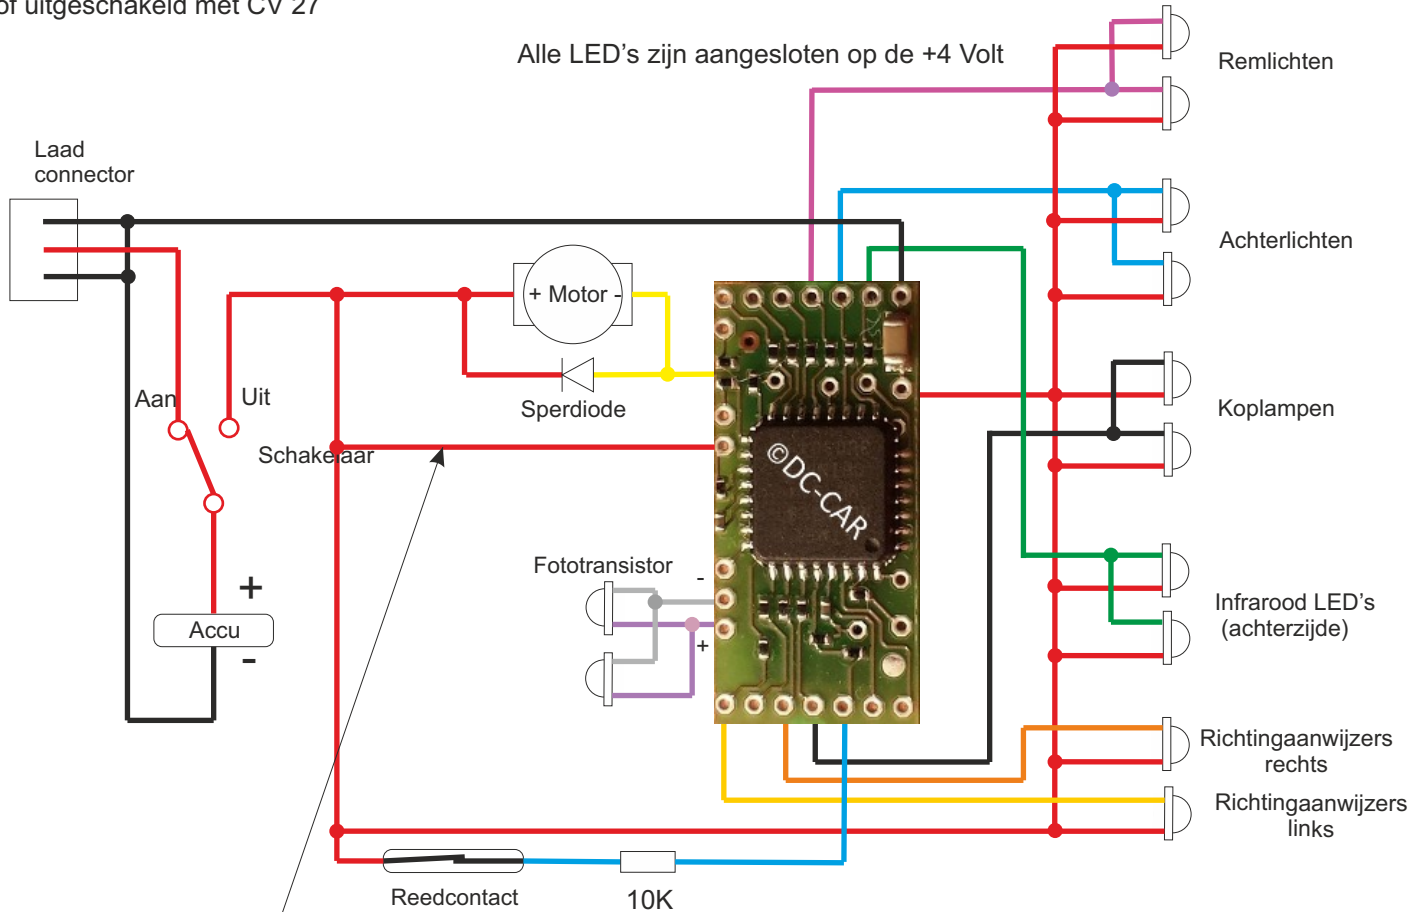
of uitgeschakeld met CV 27

Alle LED’s zijn aangesloten op de +4 Volt

Remlichten

Laad connector

Achterlichten

+ Motor -

Aan

Uit

Sperdiode

Koplampen

Schakelaar

©DC-CAR

Fototransistor

-

+

Infrarood LED’s (achterzijde)

+

Accu

-

Richtingaanwijzers rechts

Richtingaanwijzers links

Reedcontact

10K